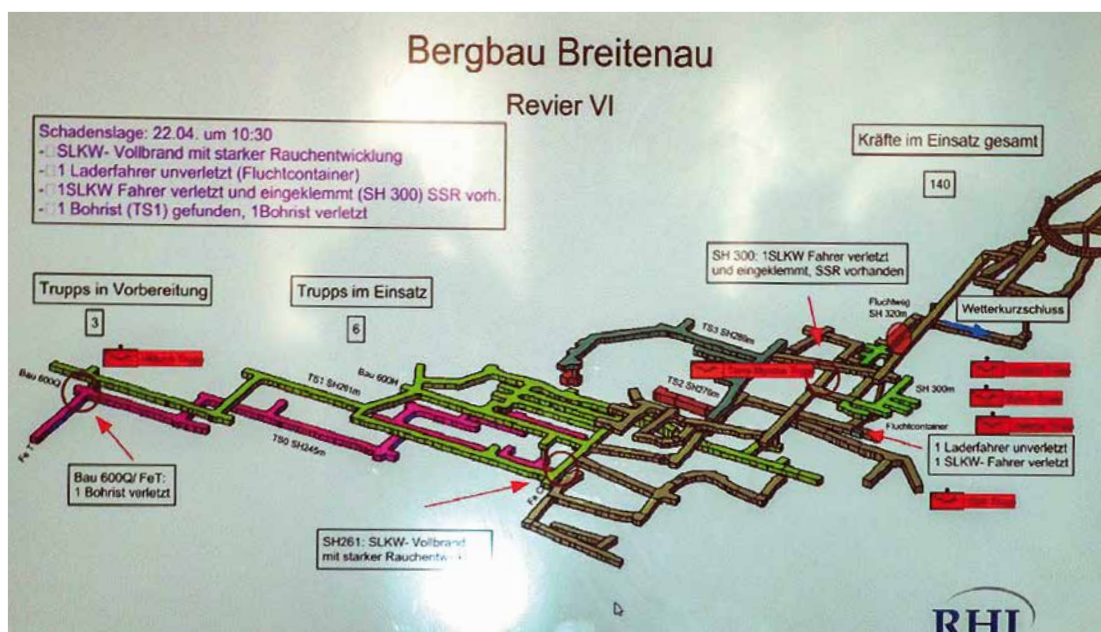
Bergbau Breitenau

Revier VI

Schadenslage: 22.04. um 10:30
- SLKW- Vollbrand mit starker Rauchentwicklung
- 1 Laderfahrer unverletzt (Fluchtcontainer)
- 1SLKW Fahrer verletzt und eingeklemmt (SH 300) SSR vorh.
- 1 Bohrist (TS1) gefunden, 1Bohrist verletzt

Kräfte im Einsatz gesamt

140

Trupps in Vorbereitung

3

Trupps im Einsatz

6

SH 300: 1SLKW Fahrer verletzt und eingeklemmt, SSR vorhanden

Fluchtweg SH 320m

Wetterkurzschluss

TS3 SH268m

TS2 SH276m

SH 300m

Fluchtcontainer

Bau 600H

TS1 SH261m

TS0 SH245m

Bau 600Q

Fe T

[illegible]

1 Laderfahrer unverletzt
1 SLKW- Fahrer verletzt

Bau 600Q/ FeT:
1 Bohrist verletzt

SH261: SLKW- Vollbrand mit starker Rauchentw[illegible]

RHI